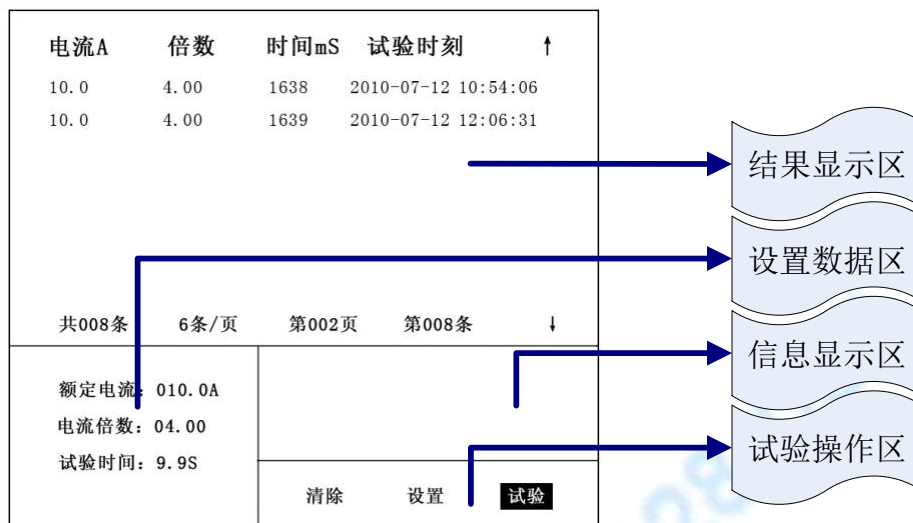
电流A 倍数 时间mS 试验时刻 ↑

| 电流A | 倍数 | 时间mS | 试验时刻 |
|---|---|---|---|
| 10.0 | 4.00 | 1638 | 2010-07-12 10:54:06 |
| 10.0 | 4.00 | 1639 | 2010-07-12 12:06:31 |

结果显示区

设置数据区

共008条 6条/页 第002页 第008条 ↓

信息显示区

额定电流：010.0A
电流倍数：04.00
试验时间：9.9S

试验操作区

清除 设置 试验